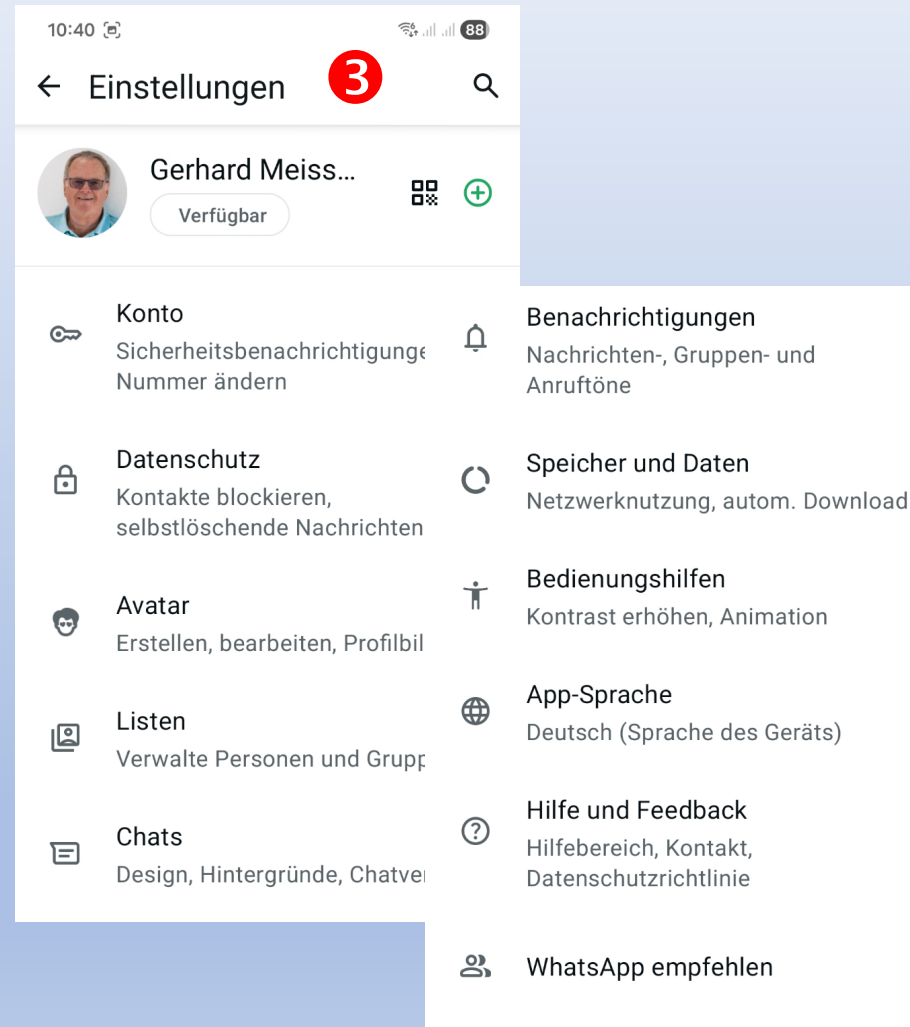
10:40

88

Einstellungen

3

Gerhard Meiss...

Verfügbar

Konto

Sicherheitsbenachrichtigunge Nummer ändern

Datenschutz

Kontakte blockieren, selbstlöschende Nachrichten

Avatar

Erstellen, bearbeiten, Profilbil

Listen

Verwalte Personen und Grupp

Chats

Design, Hintergründe, Chatve

Benachrichtigungen

Nachrichten-, Gruppen- und Anruftöne

Speicher und Daten

Netzwerknutzung, autom. Download

Bedienungshilfen

Kontrast erhöhen, Animation

App-Sprache

Deutsch (Sprache des Geräts)

Hilfe und Feedback

Hilfebereich, Kontakt, Datenschutzrichtlinie

WhatsApp empfehlen